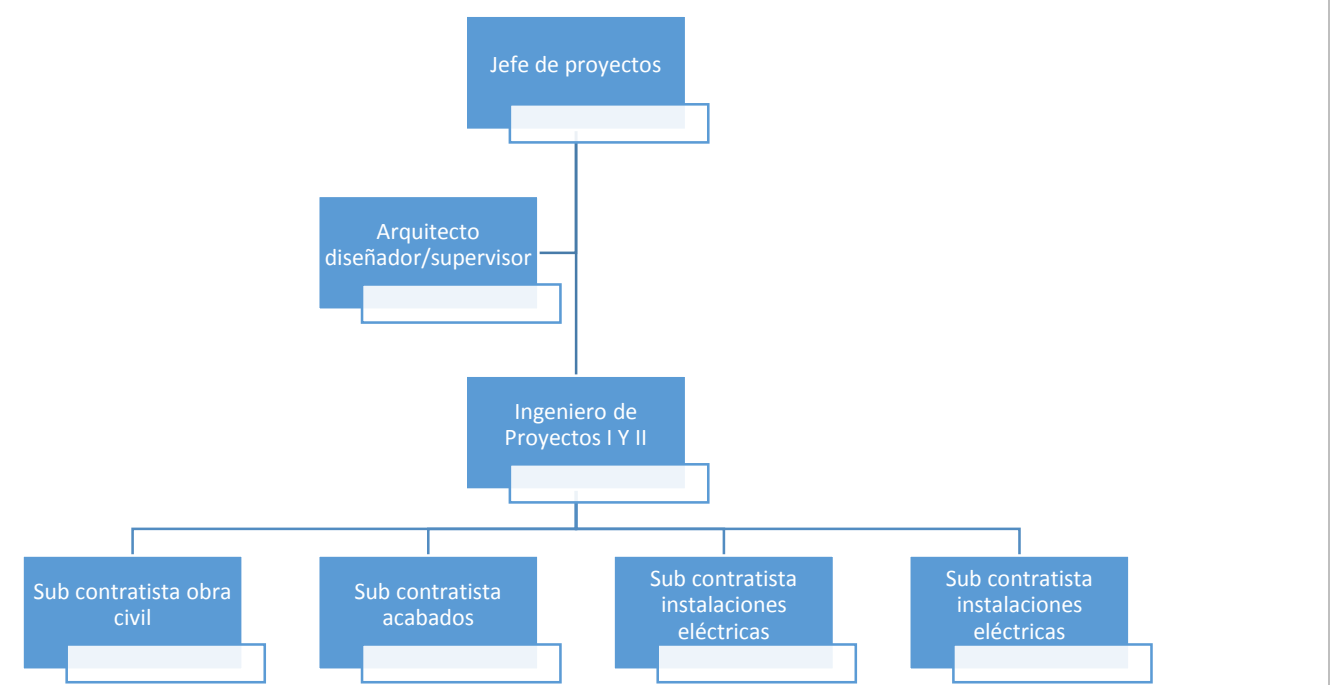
Jefe de proyectos

Arquitecto diseñador/supervisor

Ingeniero de Proyectos I Y II

Sub contratista obra civil

Sub contratista acabados

Sub contratista instalaciones eléctricas

Sub contratista instalaciones eléctricas